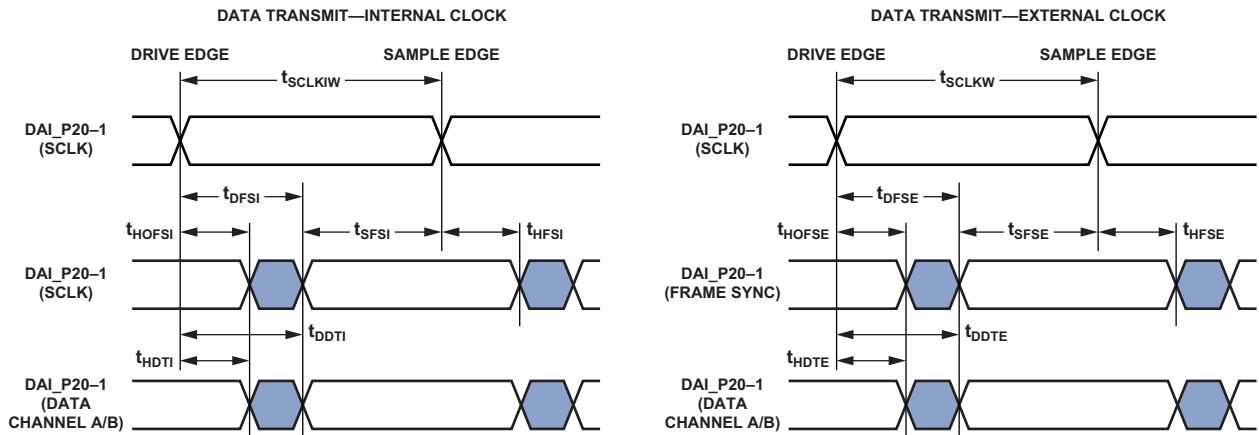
DATA TRANSMIT—INTERNAL CLOCK

DRIVE EDGE

SAMPLE EDGE

$t_{SCLKIW}$

DAI_P20–1 (SCLK)

$t_{DFSI}$

$t_{HOFSI}$

$t_{SFSI}$

$t_{HFSI}$

DAI_P20–1 (SCLK)

$t_{DDTI}$

$t_{HDTI}$

DAI_P20–1 (DATA CHANNEL A/B)

DATA TRANSMIT—EXTERNAL CLOCK

DRIVE EDGE

SAMPLE EDGE

$t_{SCLKW}$

DAI_P20–1 (SCLK)

$t_{DFSE}$

$t_{HOFSE}$

$t_{SFSE}$

$t_{HFSE}$

DAI_P20–1 (FRAME SYNC)

$t_{DDTE}$

$t_{HDTE}$

DAI_P20–1 (DATA CHANNEL A/B)